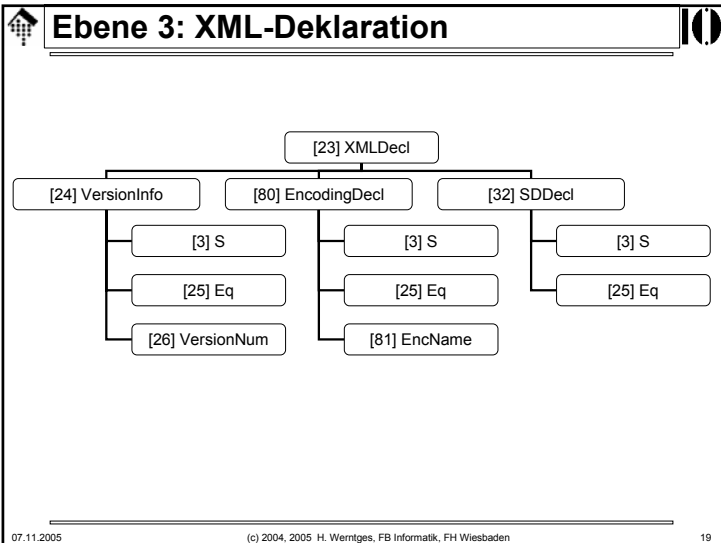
Ebene 3: XML-Deklaration

[23] XMLDecl

[24] VersionInfo

[3] S

[25] Eq

[26] VersionNum

[80] EncodingDecl

[3] S

[25] Eq

[81] EncName

[32] SDDecl

[3] S

[25] Eq

07.11.2005 (c) 2004, 2005 H. Werntges, FB Informatik, FH Wiesbaden 19